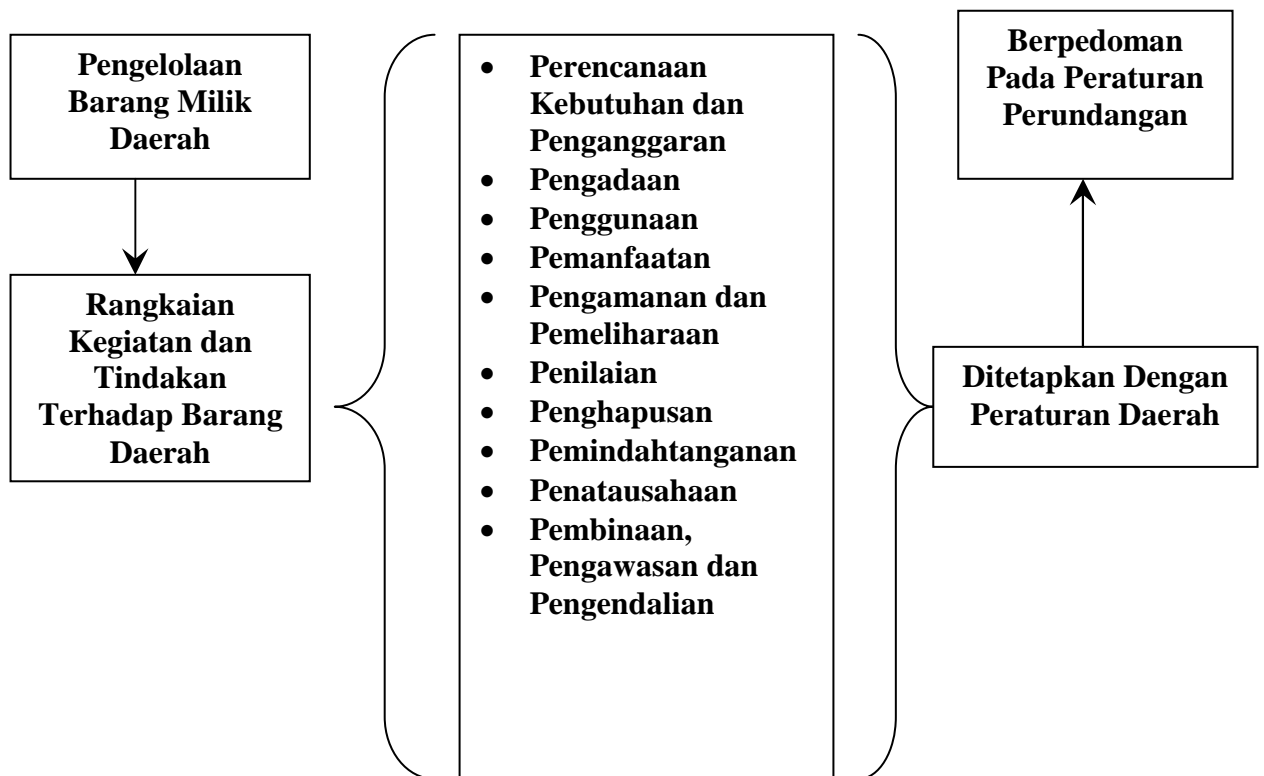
Pengelolaan Barang Milik Daerah

Rangkaian Kegiatan dan Tindakan Terhadap Barang Daerah

- Perencanaan Kebutuhan dan Penganggaran
- Pengadaan
- Penggunaan
- Pemanfaatan
- Pengamanan dan Pemeliharaan
- Penilaian
- Penghapusan
- Pemindahtanganan
- Penatausahaan
- Pembinaan, Pengawasan dan Pengendalian

Berpedoman Pada Peraturan Perundangan

Ditetapkan Dengan Peraturan Daerah